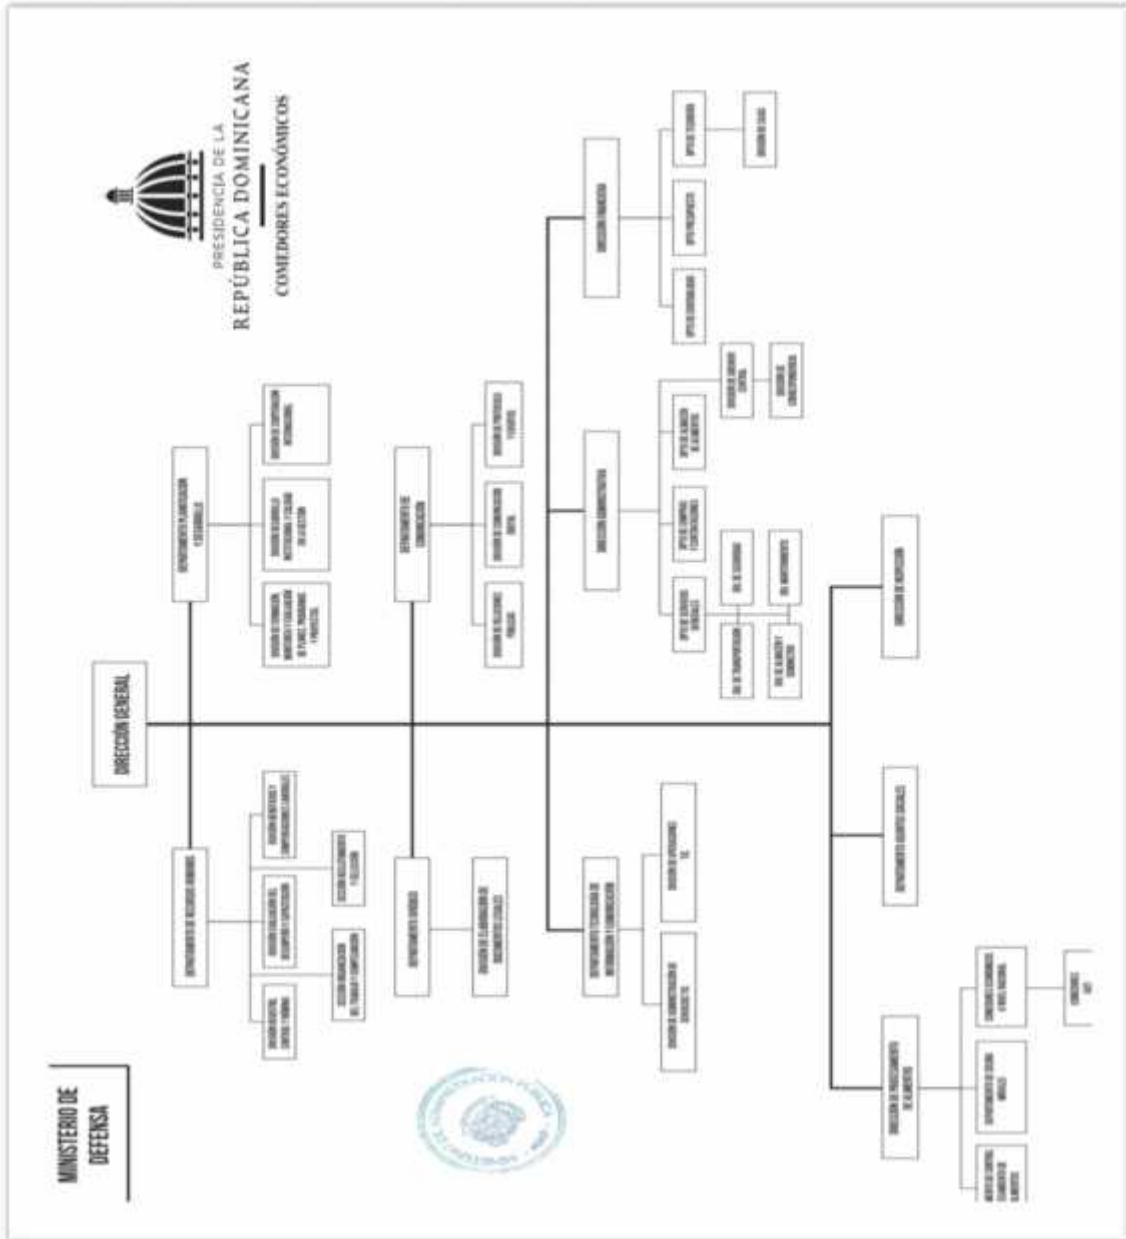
PRESIDENCIA DE LA
REPÚBLICA DOMINICANA
COMEDORES ECONÓMICOS

MINISTERIO DE DEFENSA

DIRECCIÓN GENERAL

DEPARTAMENTO DE RECURSOS HUMANOS

DEPARTAMENTO DE PLANIFICACIÓN Y DESARROLLO

DEPARTAMENTO JURÍDICO

DEPARTAMENTO DE COMUNICACIÓN

DEPARTAMENTO DE TECNOLOGÍA DE LA INFORMACIÓN Y COMUNICACIÓN

DIRECCIÓN ADMINISTRATIVA

DIRECCIÓN FINANCIERA

DIRECCIÓN DE PROCESAMIENTO DE ALIMENTOS

DEPARTAMENTO DE ASUNTOS SOCIALES

DIRECCIÓN DE RECEPCIÓN

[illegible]